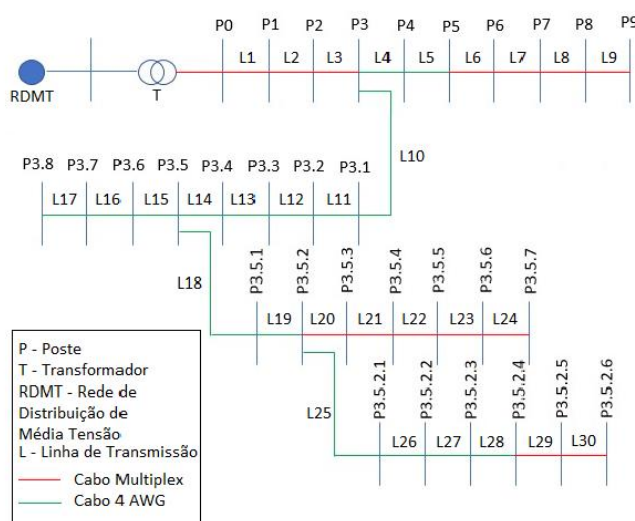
RDMT
T
P0 P1 P2 P3 P4 P5 P6 P7 P8 P9
L1 L2 L3 L4 L5 L6 L7 L8 L9
L10
P3.8 P3.7 P3.6 P3.5 P3.4 P3.3 P3.2 P3.1
L17 L16 L15 L14 L13 L12 L11
L18
P3.5.1 P3.5.2 P3.5.3 P3.5.4 P3.5.5 P3.5.6 P3.5.7
L19 L20 L21 L22 L23 L24
L25
P3.5.2.1 P3.5.2.2 P3.5.2.3 P3.5.2.4 P3.5.2.5 P3.5.2.6
L26 L27 L28 L29 L30

P - Poste
T - Transformador
RDMT - Rede de Distribuição de Média Tensão
L - Linha de Transmissão
Cabo Multiplex
Cabo 4 AWG